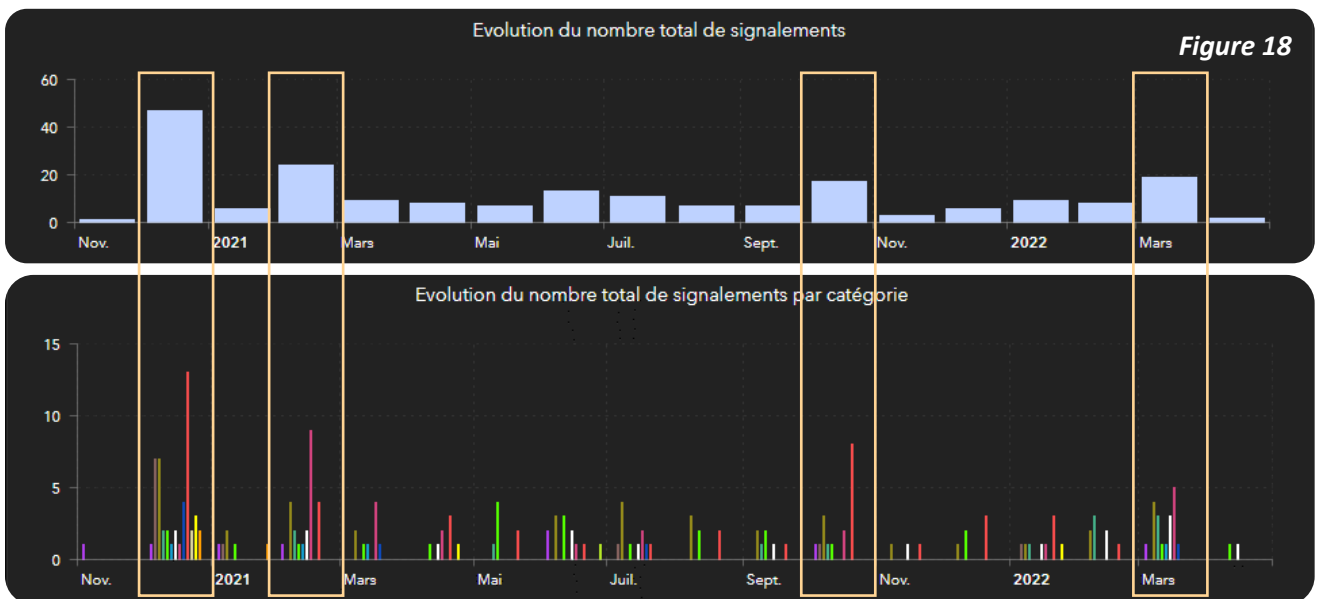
Evolution du nombre total de signalements

Figure 18

60
40
20
0

Nov. 2021 Mars Mai Juil. Sept. Nov. 2022 Mars

Evolution du nombre total de signalements par catégorie

15
10
5
0

Nov. 2021 Mars Mai Juil. Sept. Nov. 2022 Mars